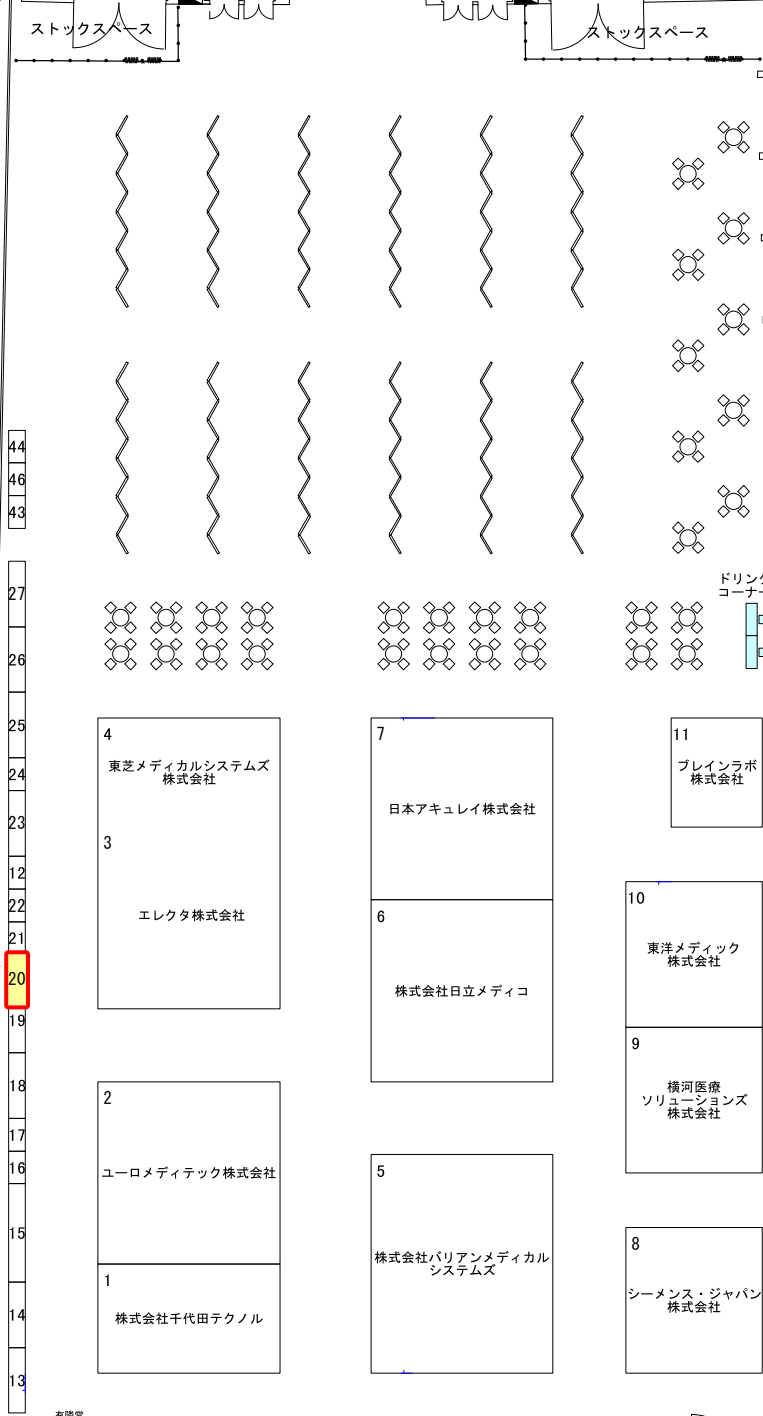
ストックスペース

ストックスペース

44
46
43

27
26
25
24
23
12
22
21
20
19
18
17
16
15
14
13

ドリンク
コーナー

4
東芝メディカルシステムズ株式会社

3
エレクタ株式会社

2
ユーロメディテック株式会社

1
株式会社千代田テクノル

7
日本アキュレイ株式会社

6
株式会社日立メディコ

5
株式会社バリアンメディカルシステムズ

11
ブレインラボ株式会社

10
東洋メディック株式会社

9
横河医療ソリューションズ株式会社

8
シーメンス・ジャパン株式会社

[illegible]